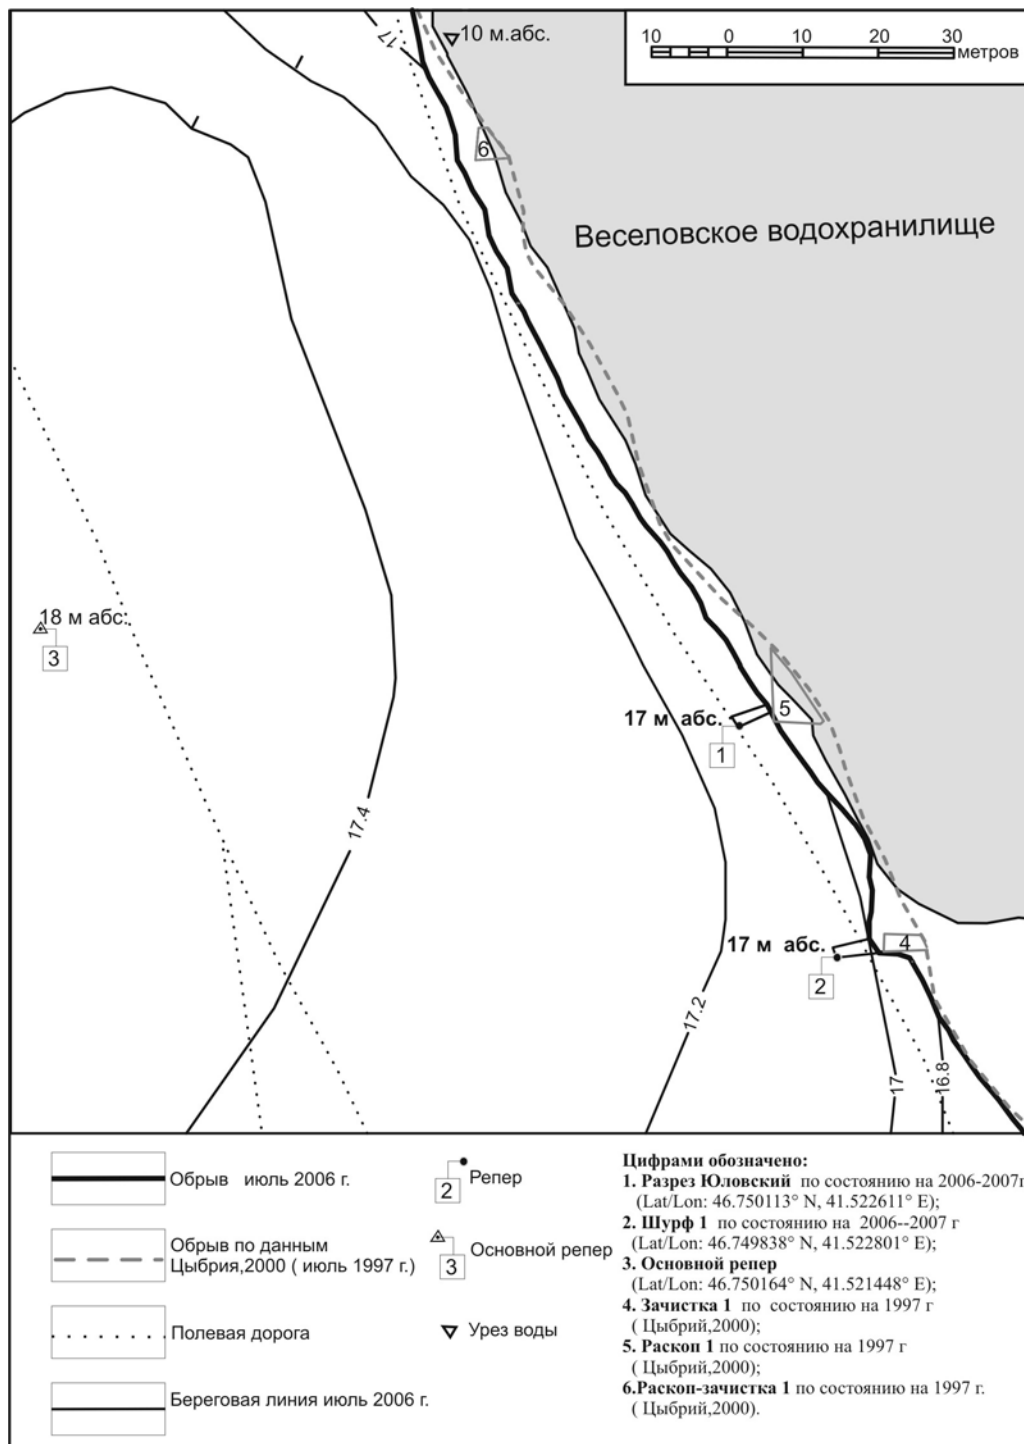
17
10 м.абс.
10 0 10 20 30 метров
6
Веселовское водохранилище
18 м абс.
3
5
17 м абс.
1
17.4
17 м абс.
4
2
17.2
17
16.8

Обрыв июль 2006 г.
2 Репер
Обрыв по данным Цыбрия,2000 ( июль 1997 г.)
3 Основной репер
Полевая дорога
Урез воды
Береговая линия июль 2006 г.

Цифрами обозначено:
1. Разрез Юловский по состоянию на 2006-2007г (Lat/Lon: 46.750113° N, 41.522611° E);
2. Шурф 1 по состоянию на 2006--2007 г (Lat/Lon: 46.749838° N, 41.522801° E);
3. Основной репер (Lat/Lon: 46.750164° N, 41.521448° E);
4. Зачистка 1 по состоянию на 1997 г ( Цыбрий,2000);
5. Раскоп 1 по состоянию на 1997 г ( Цыбрий,2000);
6.Раскоп-зачистка 1 по состоянию на 1997 г. ( Цыбрий,2000).